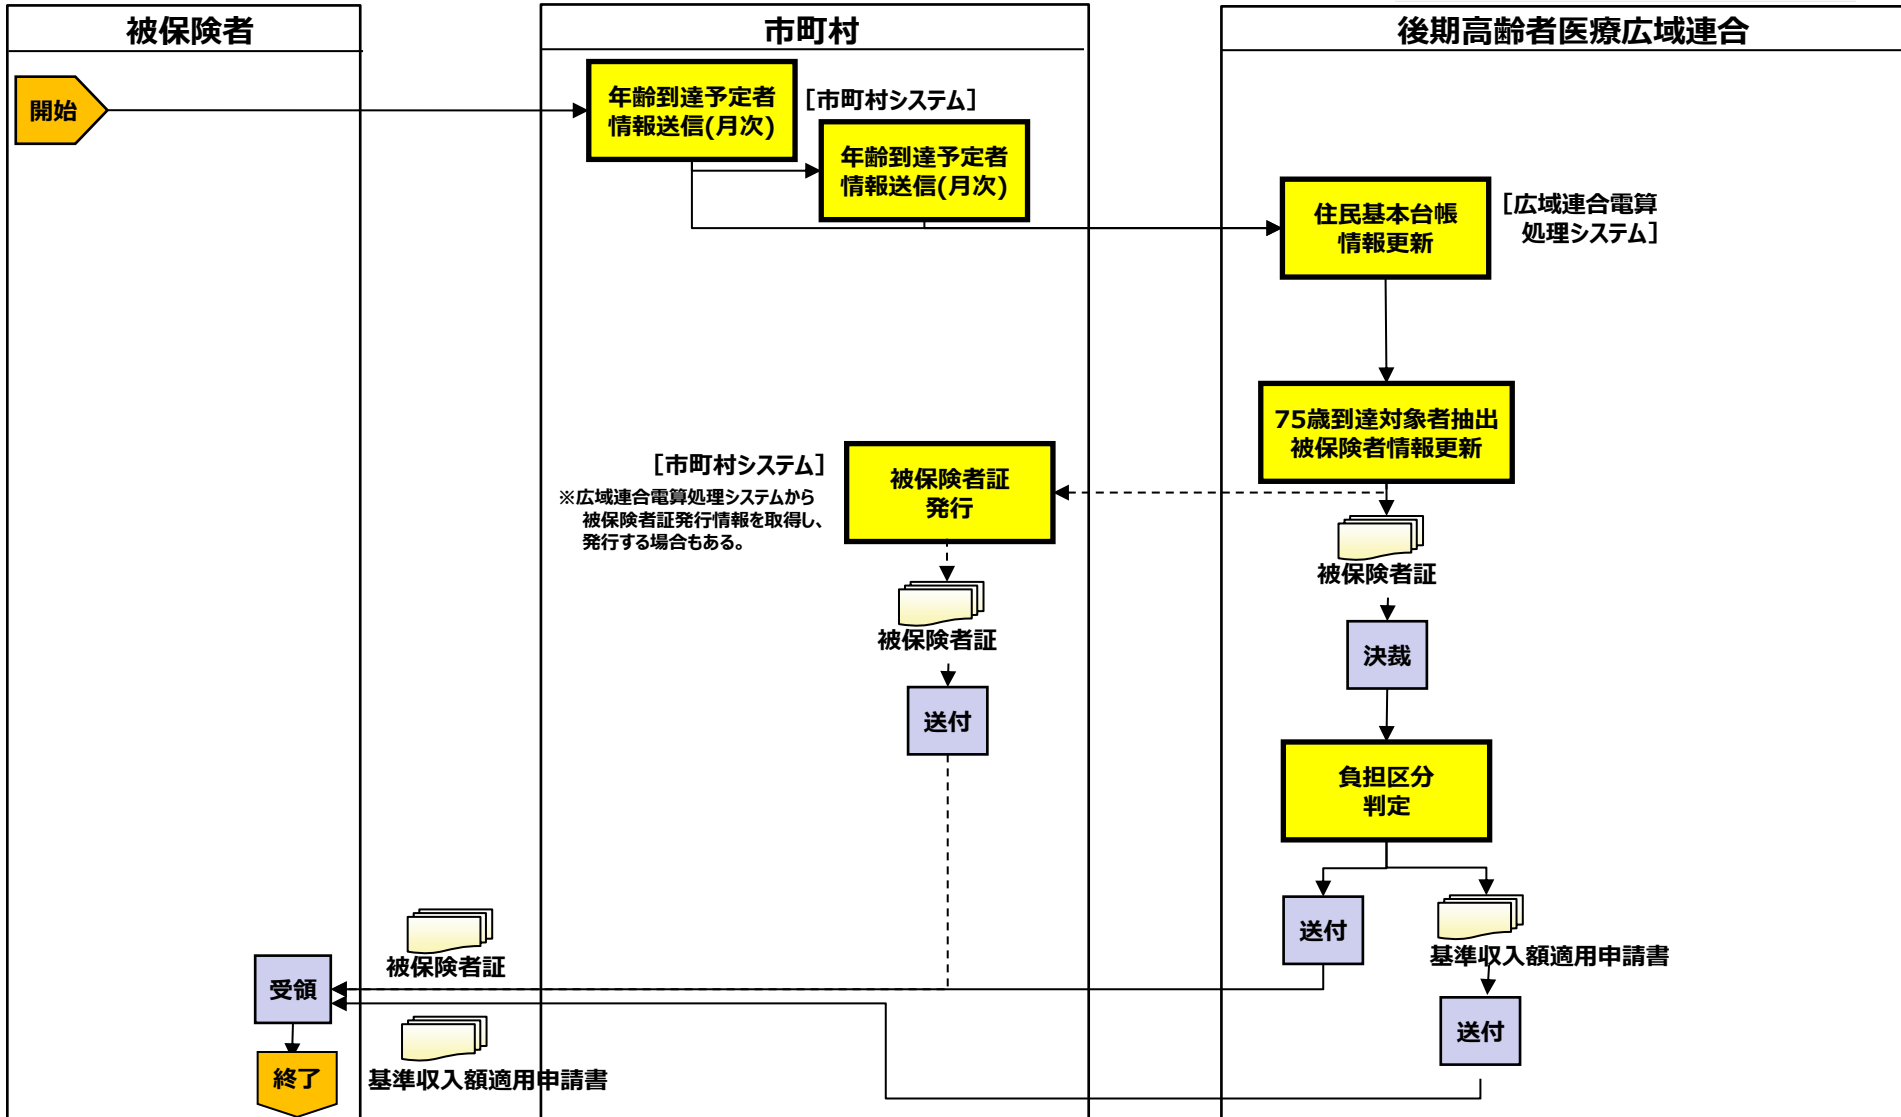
被保険者

市町村

後期高齢者医療広域連合

開始

年齢到達予定者情報送信(月次)

[市町村システム]

年齢到達予定者情報送信(月次)

住民基本台帳情報更新

[広域連合電算処理システム]

75歳到達対象者抽出 被保険者情報更新

[市町村システム]

※広域連合電算処理システムから被保険者証発行情報を取得し、発行する場合もある。

被保険者証発行

被保険者証

被保険者証

決裁

送付

負担区分判定

送付

基準収入額適用申請書

被保険者証

受領

送付

終了

基準収入額適用申請書